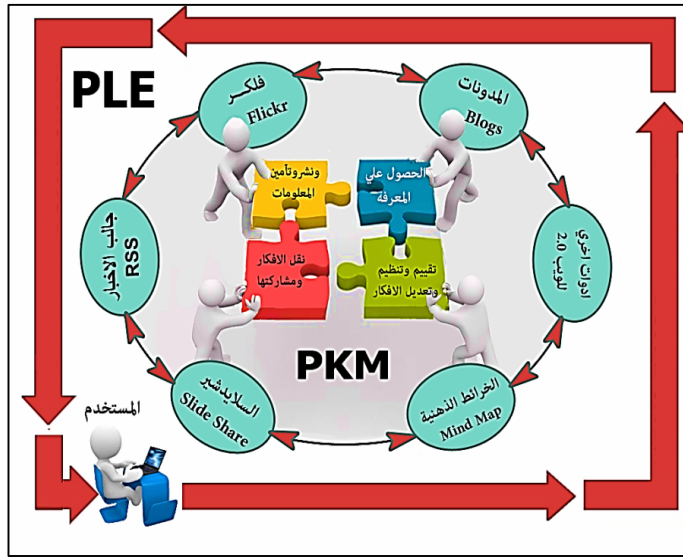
PLE

فلكر
Flickr

المدونات
Blogs

ونشروتأمين المعلومات

الحصول علي المعرفة

جالب الاخبار
RSS

ادوات اخري للويب 2.0

نقل الافكار ومشاركتها

تقييم وتنظيم وتعديل الافكار

PKM

السلايدشير
Slide Share

الخرائط الذهنية
Mind Map

المستخدم